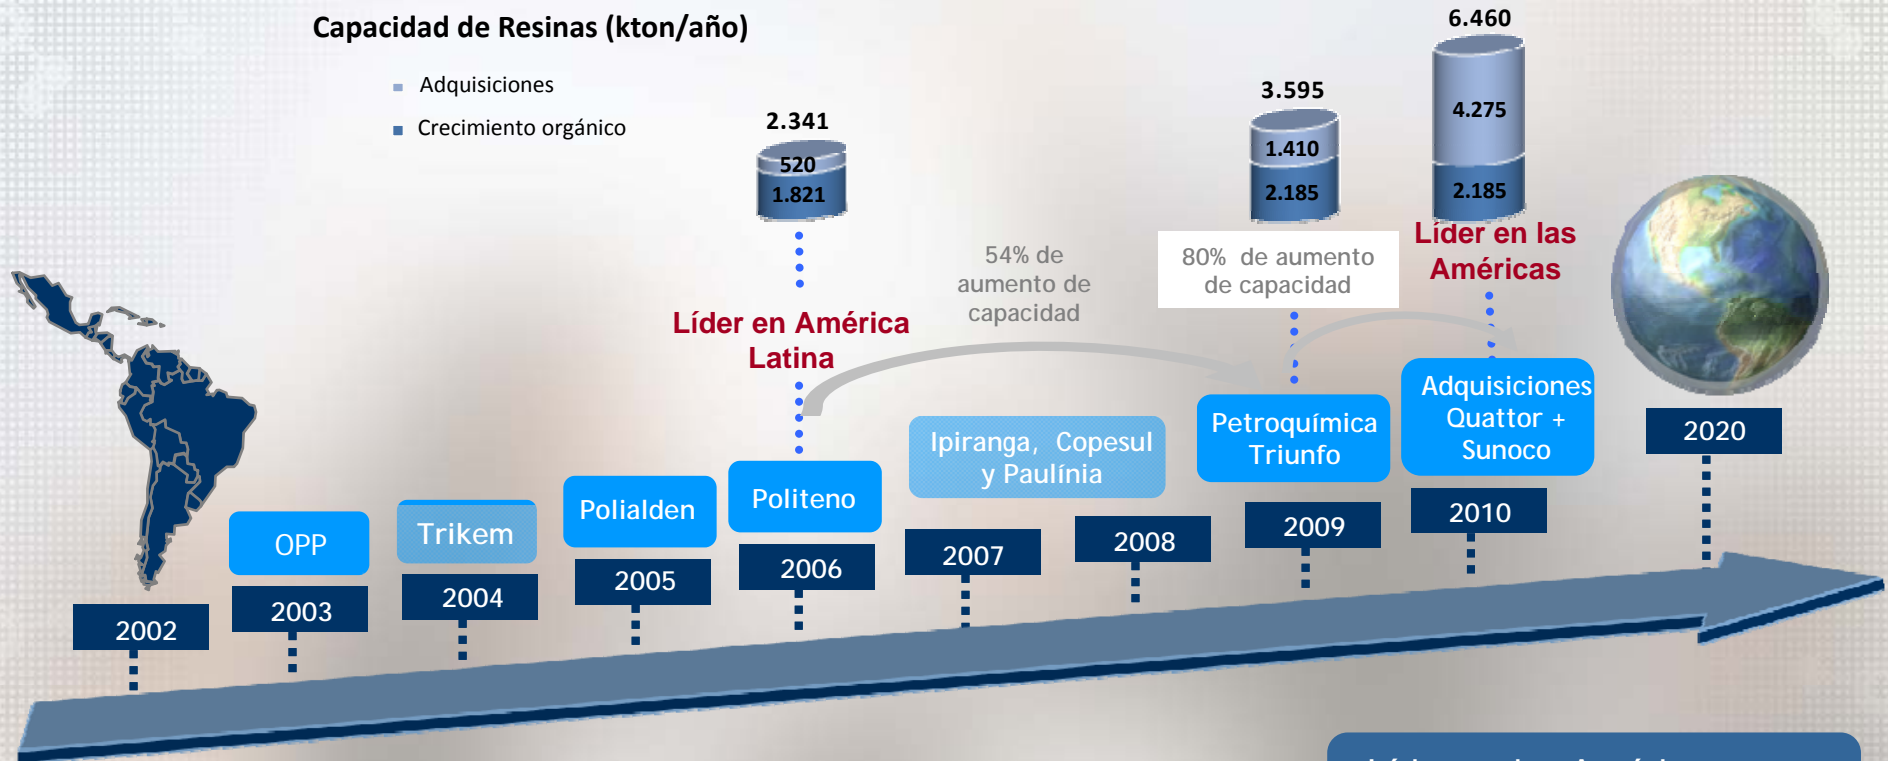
Capacidad de Resinas (kton/año)

Adquisiciones

Crecimiento orgánico

2.341
520
1.821

Líder en América Latina

54% de aumento de capacidad

3.595
1.410
2.185

80% de aumento de capacidad

6.460
4.275
2.185

Líder en las Américas

OPP

Trikem

Polialden

Politeno

Ipiranga, Copesul y Paulínia

Petroquímica Triunfo

Adquisiciones Quattor + Sunoco

2002

2003

2004

2005

2006

2007

2008

2009

2010

2020

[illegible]